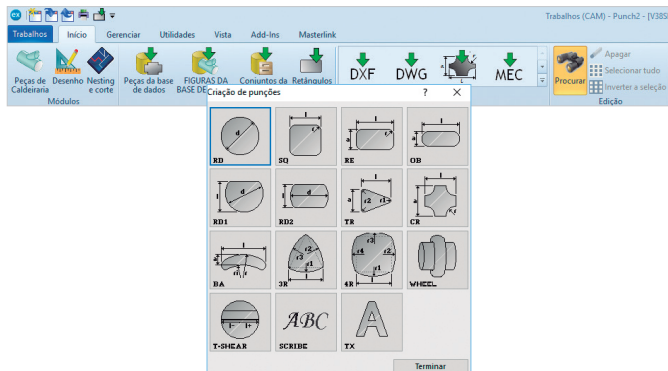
Trabalhos (CAM) - Punch2 - [V3BS

Trabalhos | Início | Gerenciar | Utilidades | Vista | Add-Ins | Masterlink

Peças de Caldeiraria | Desenho | Nesting e corte | Peças da base de dados | FIGURAS DA BASE DE | Conjuntos da | Retângulos | DXF | DWG | MEC

Módulos

Procurar | Apagar | Selecionar tudo | Inverter a seleção

Edição

Criação de punções ? ×

RD | SQ | RE | OB
RD1 | RD2 | TR | CR
BA | 3R | 4R | WHEEL
T-SHEAR | SCRIBE | TX

ABC

A

Terminar